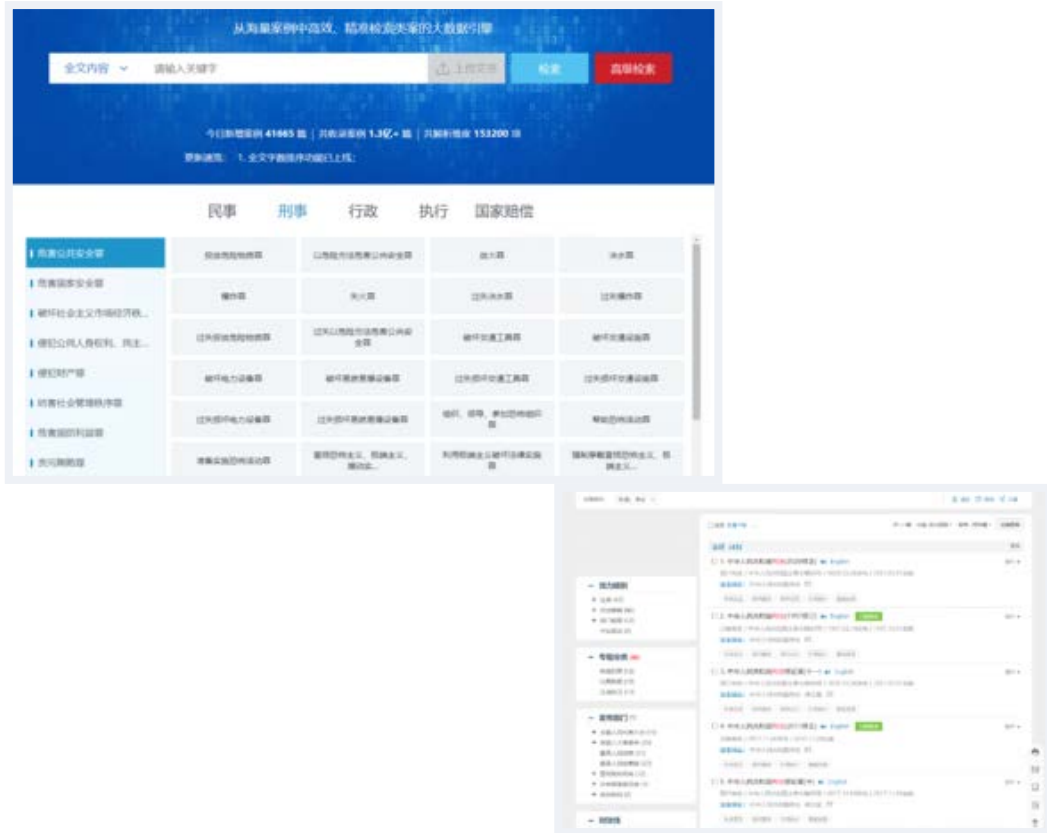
从海量案例中高效、精准检索类案的大数据引擎

全文内容 请输入关键字 上传文书 检索 高级检索

今日新增案例 41665 篇 | 共收录案例 1.3亿+ 篇 | 共解析维度 153200 项

更新通知: 1. 全文字数排序功能已上线;

民事 刑事 行政 执行 国家赔偿

| 危害公共安全罪 | 放火罪 | 决水罪 | 爆炸罪 | 投放危险物质罪 |
|---|---|---|---|---|
| 危害国家安全罪 | 以危险方法危害公共安全罪 | 失火罪 | 过失决水罪 | 过失爆炸罪 |
| 破坏社会主义市场经济秩... | 过失投放危险物质罪 | 过失以危险方法危害公共安全罪 | 破坏交通工具罪 | 破坏交通设施罪 |
| 侵犯公民人身权利、民主... | 破坏电力设备罪 | 破坏易燃易爆设备罪 | 过失损坏交通工具罪 | 过失损坏交通设施罪 |
| 侵犯财产罪 | 过失损坏电力设备罪 | 过失损坏易燃易爆设备罪 | 组织、领导、参加恐怖组织罪 | 帮助恐怖活动罪 |
| 妨害社会管理秩序罪 | 准备实施恐怖活动罪 | 宣扬恐怖主义、极端主义、煽动实... | 利用极端主义破坏法律实施罪 | 强制穿戴宣扬恐怖主义、极端主义... |
| 危害国防利益罪 | | | | |
| 贪污贿赂罪 | | | | |

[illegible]